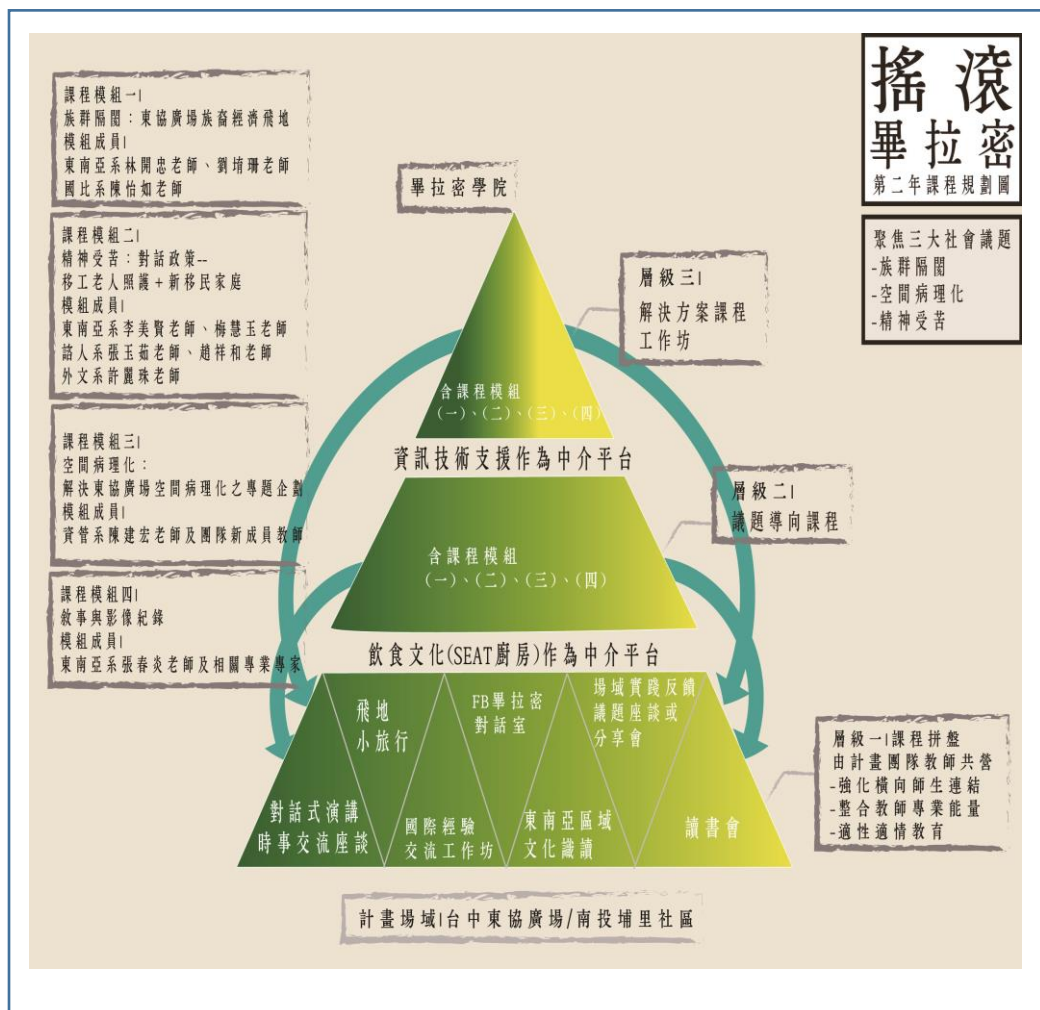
搖滾
畢拉密
第二年課程規劃圖

聚焦三大社會議題
-族群隔閡
-空間病理化
-精神受苦

課程模組一|
族群隔閡：東協廣場族裔經濟飛地
模組成員|
東南亞系林開忠老師、劉堉珊老師
國比系陳怡如老師

課程模組二|
精神受苦：對話政策--
移工老人照護＋新移民家庭
模組成員|
東南亞系李美賢老師、梅慧玉老師
諮人系張玉茹老師、趙祥和老師
外文系許麗珠老師

課程模組三|
空間病理化：
解決東協廣場空間病理化之專題企劃
模組成員|
資管系陳建宏老師及團隊新成員教師

課程模組四|
敘事與影像紀錄
模組成員|
東南亞系張春炎老師及相關專業專家

畢拉密學院

層級三|
解決方案課程
工作坊

含課程模組
(一)、(二)、(三)、(四)

資訊技術支援作為中介平台

層級二|
議題導向課程

含課程模組
(一)、(二)、(三)、(四)

飲食文化(SEAT廚房)作為中介平台

飛地
小旅行

FB畢拉密
對話室

場域實踐反饋
議題座談或
分享會

對話式演講
時事交流座談

國際經驗
交流工作坊

東南亞區域
文化識讀

讀書會

層級一|課程拼盤
由計畫團隊教師共營
-強化橫向師生連結
-整合教師專業能量
-適性適情教育

計畫場域|台中東協廣場/南投埔里社區